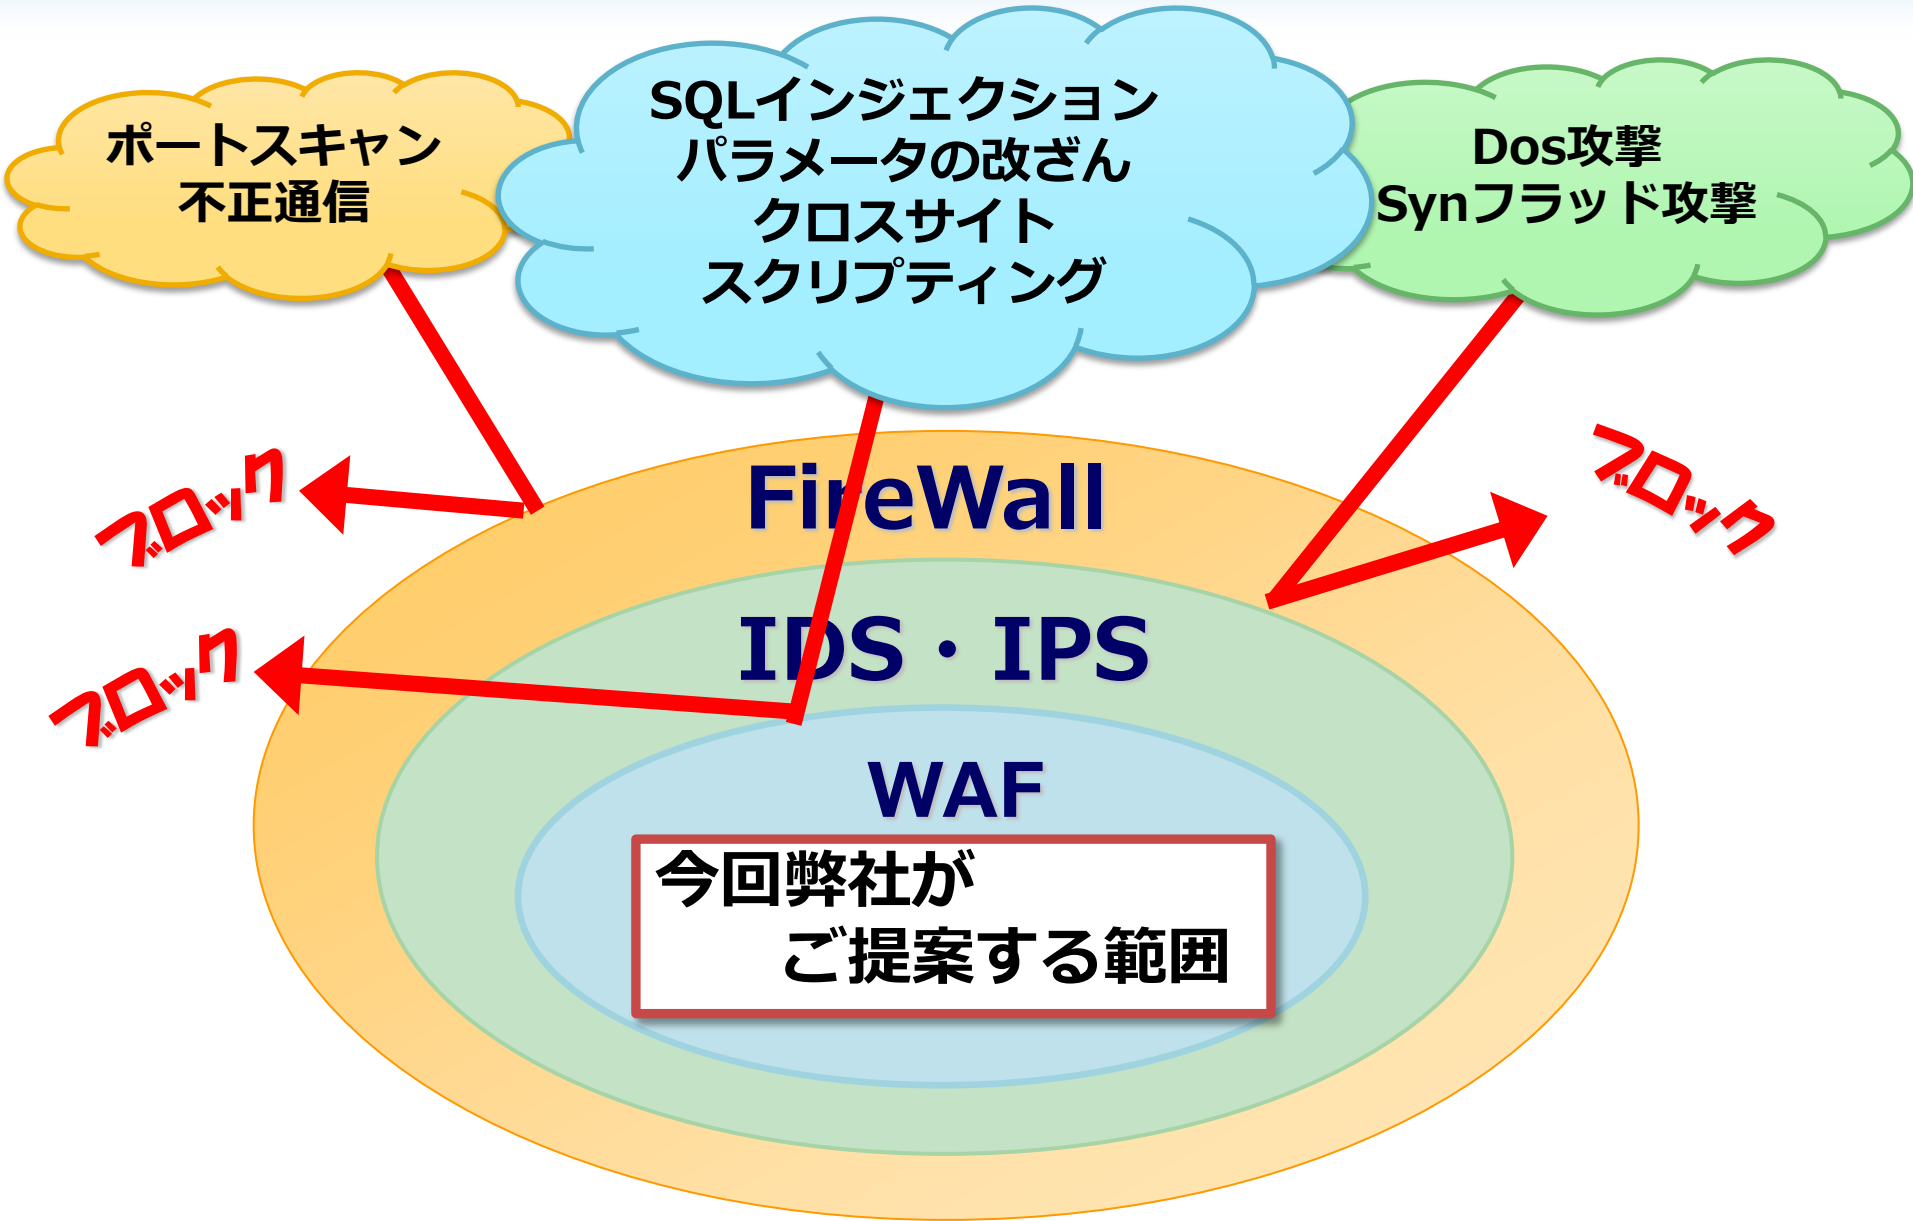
ポートスキャン
不正通信

SQLインジェクション
パラメータの改ざん
クロスサイト
スクリプティング

Dos攻撃
Synフラッド攻撃

ブロック

ブロック

ブロック

FireWall

IDS・IPS

WAF

今回弊社が
ご提案する範囲